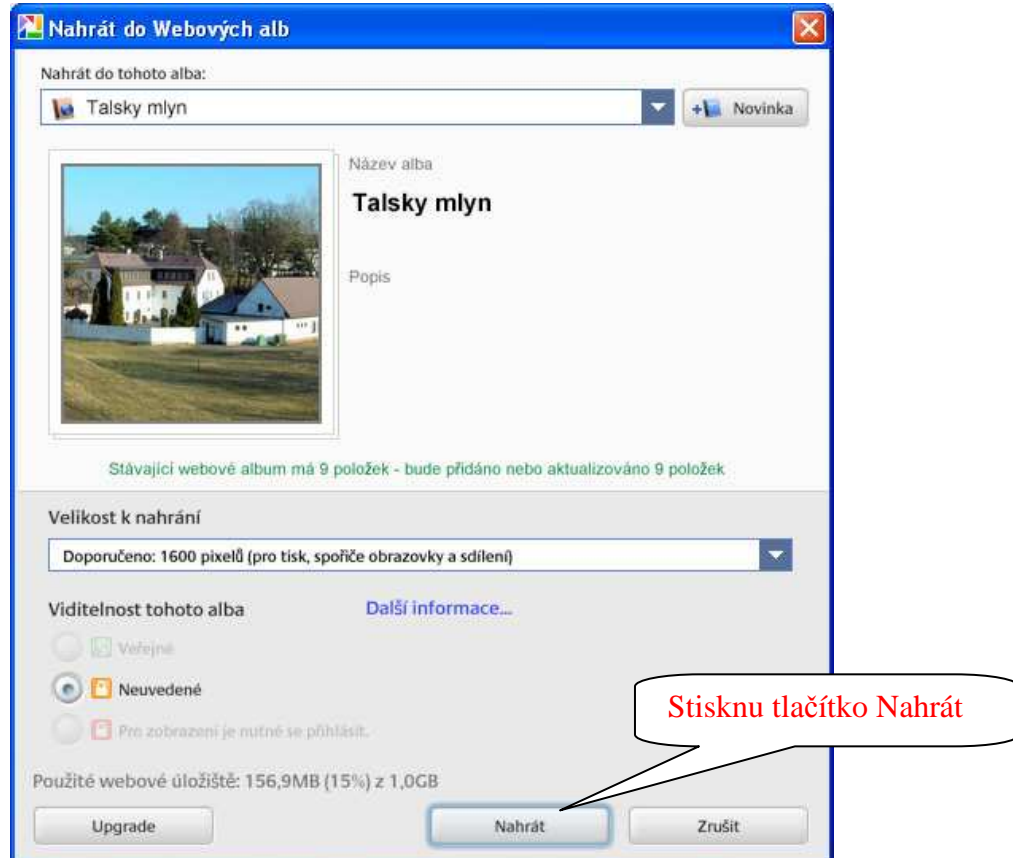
Nahrát do Webových alb

Nahrát do tohoto alba:

Talsky mlyn

Novinka

Název alba

Talsky mlyn

Popis

Stávající webové album má 9 položek - bude přidáno nebo aktualizováno 9 položek

Velikost k nahrání

Doporučeno: 1600 pixelů (pro tisk, spořiče obrazovky a sdílení)

Viditelnost tohoto alba

Další informace...

Veřejné

Neuvedené

Pro zobrazení je nutné se přihlásit.

Stisknu tlačítko Nahrát

Použité webové úložiště: 156,9MB (15%) z 1,0GB

Upgrade

Nahrát

Zrušit